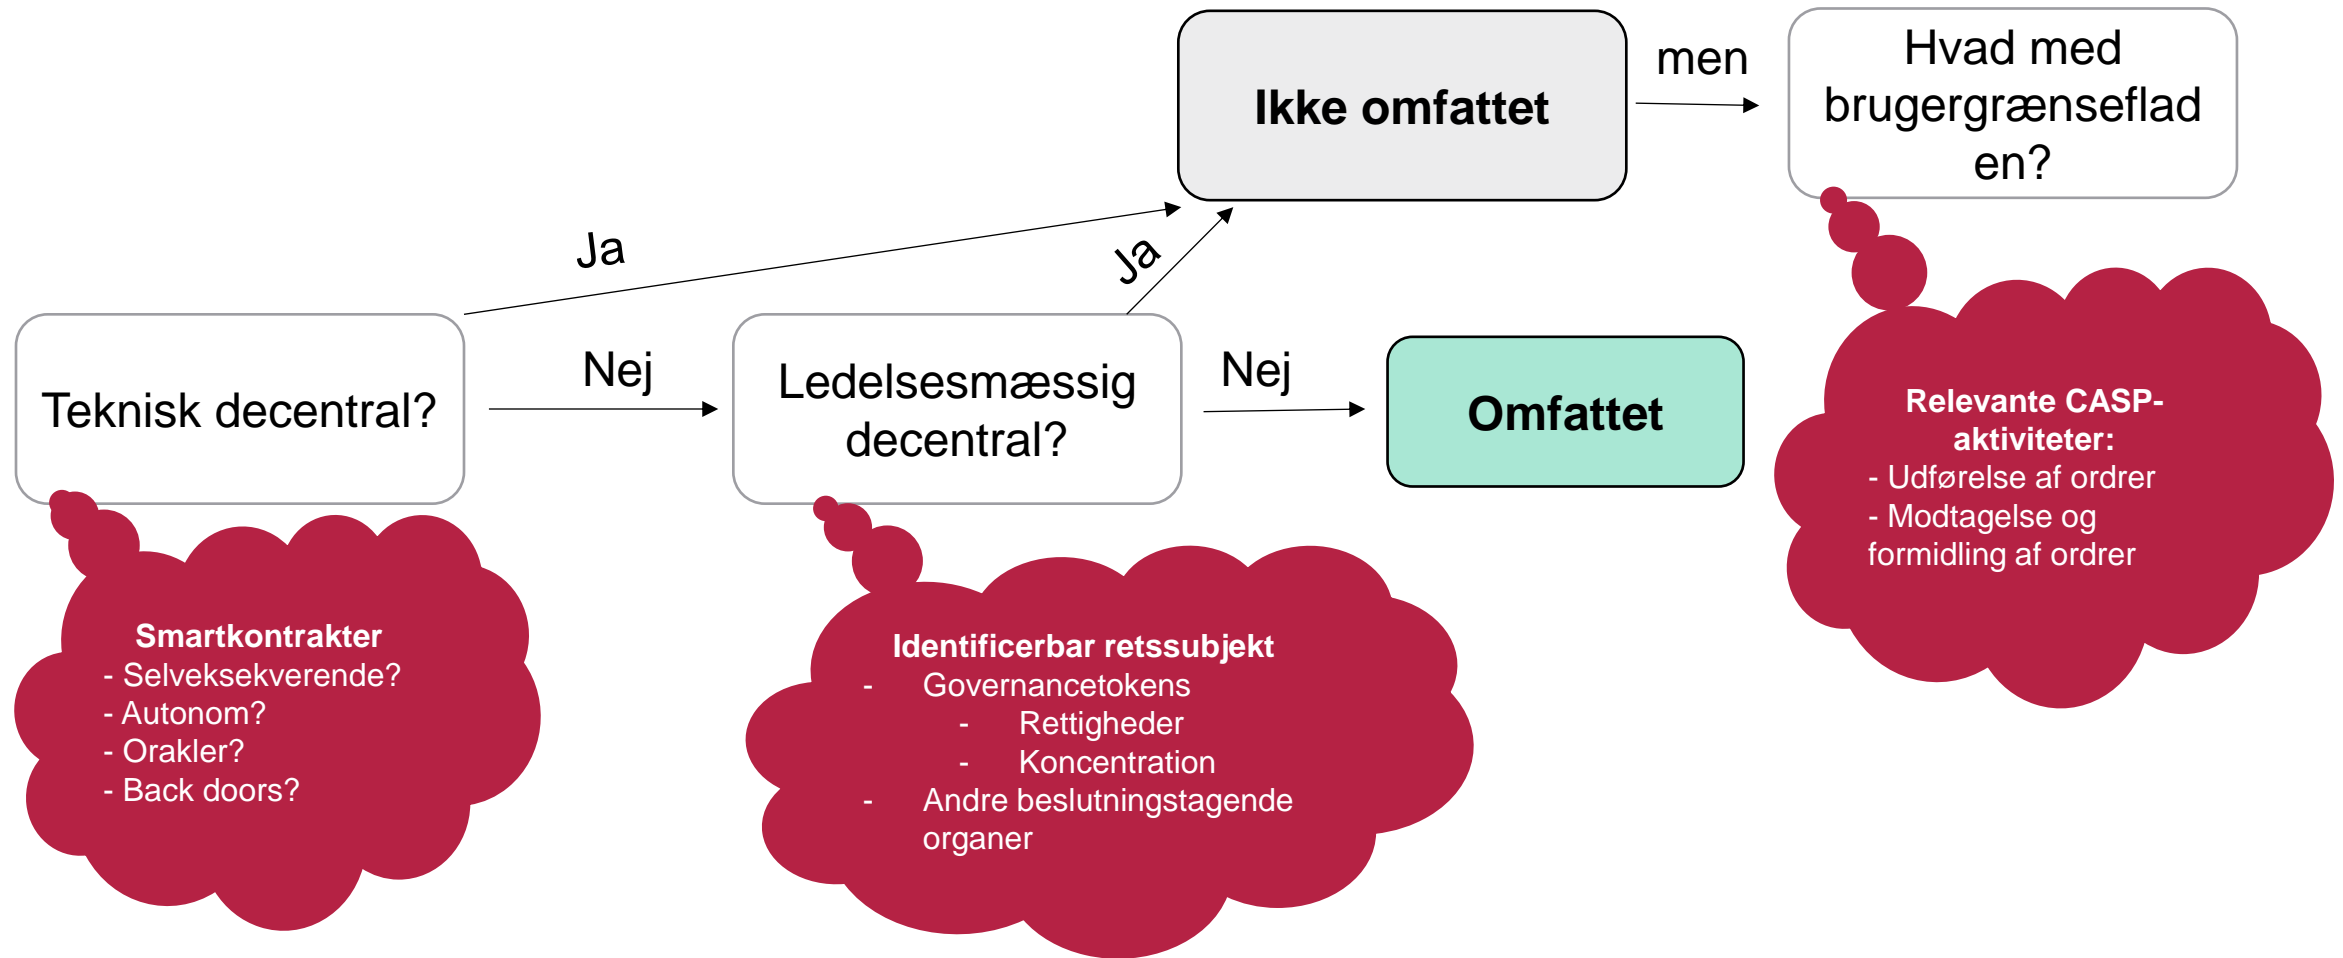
Ikke omfattet

men

Hvad med brugergrænsefladen?

Ja

Ja

Teknisk decentral?

Nej

Ledelsesmæssig decentral?

Nej

Omfattet

Relevante CASP-aktiviteter:
- Udførelse af ordrer
- Modtagelse og formidling af ordrer

Smartkontrakter
- Selveksekverende?
- Autonom?
- Orakler?
- Back doors?

Identificerbar retssubjekt
- Governancetokens
  - Rettigheder
  - Koncentration
- Andre beslutningstagende organer